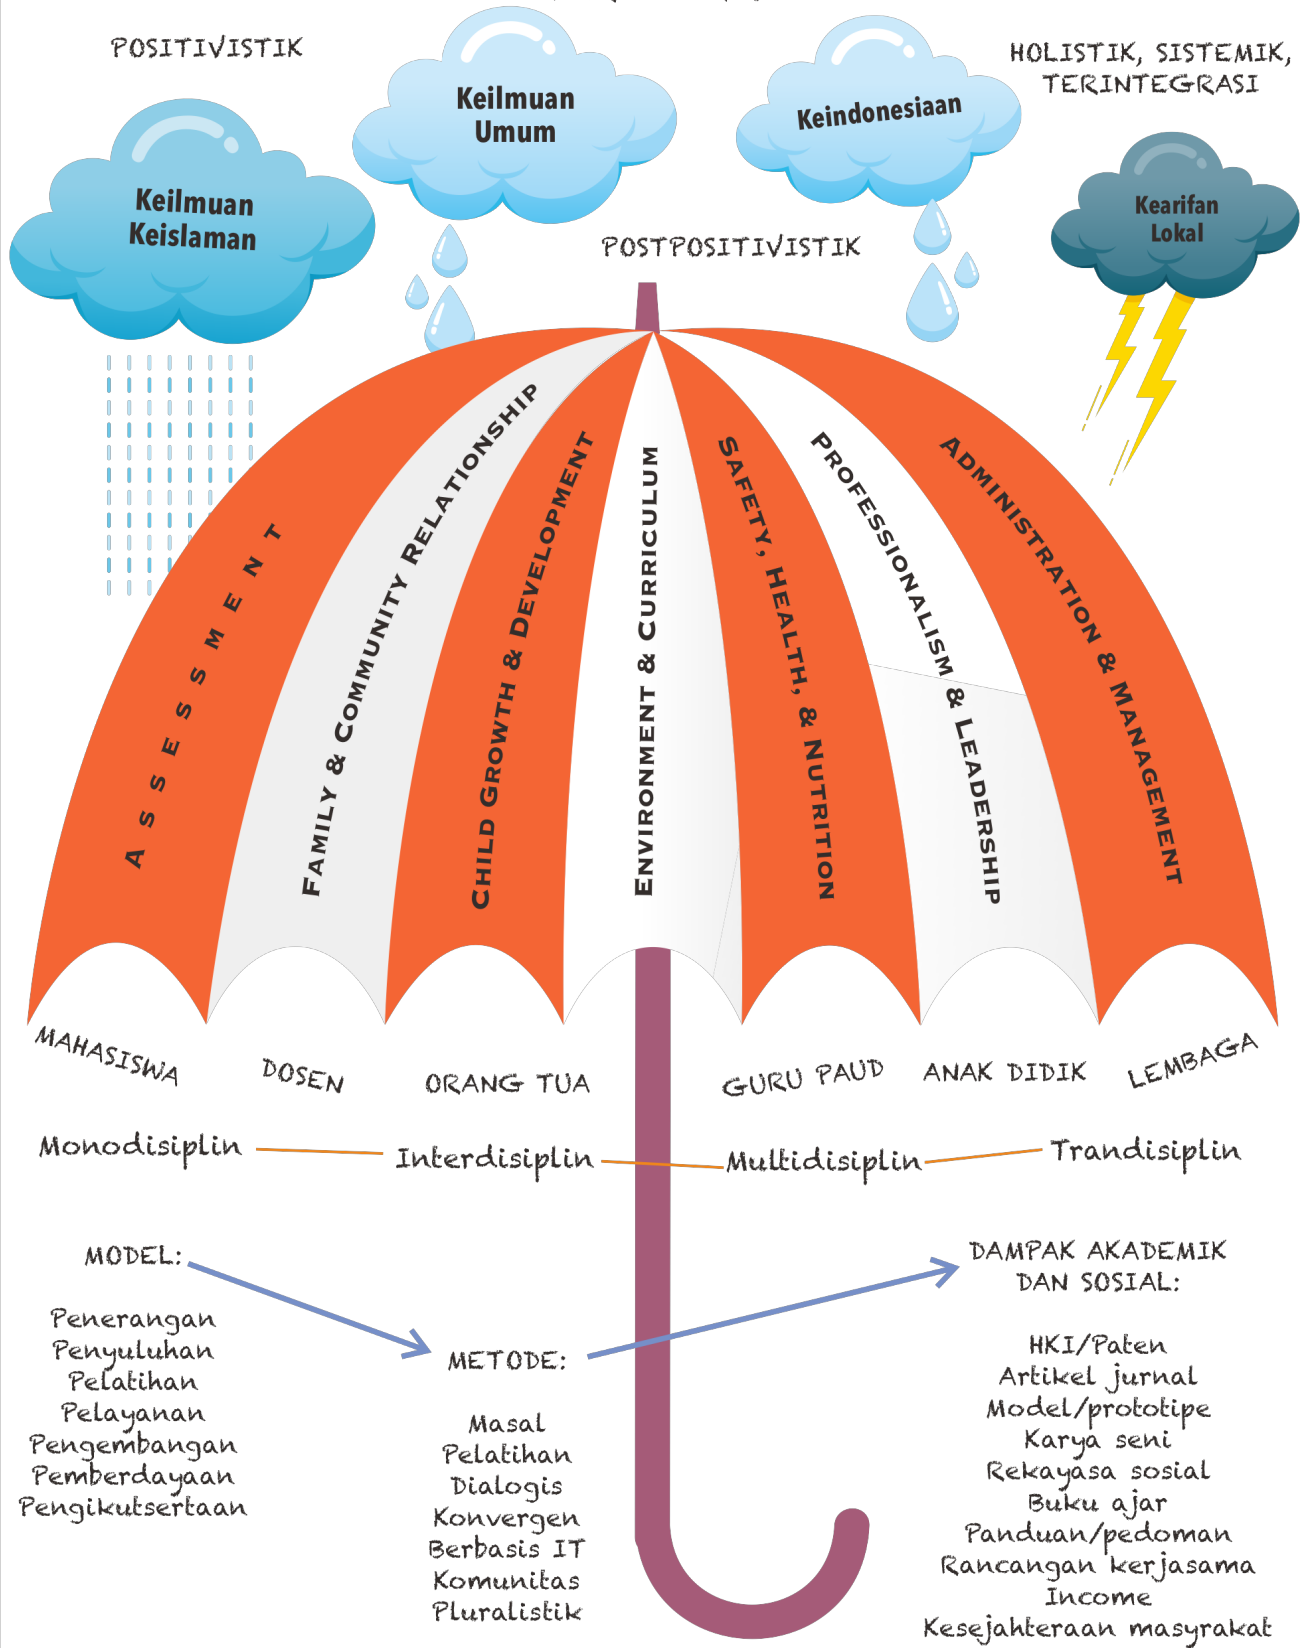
POSITIVISTIK

Keilmuan Umum

Keindonesiaan

HOLISTIK, SISTEMIK, TERINTEGRASI

Keilmuan Keislaman

Kearifan Lokal

POSTPOSITIVISTIK

ASSESSMENT

FAMILY & COMMUNITY RELATIONSHIP

CHILD GROWTH & DEVELOPMENT

ENVIRONMENT & CURRICULUM

SAFETY, HEALTH, & NUTRITION

PROFESSIONALISM & LEADERSHIP

ADMINISTRATION & MANAGEMENT

MAHASISWA DOSEN ORANG TUA GURU PAUD ANAK DIDIK LEMBAGA

Monodisiplin Interdisiplin Multidisiplin Trandisiplin

MODEL:

Penerangan
Penyuluhan
Pelatihan
Pelayanan
Pengembangan
Pemberdayaan
Pengikutsertaan

METODE:

Masal
Pelatihan
Dialogis
Konvergen
Berbasis IT
Komunitas
Pluralistik

DAMPAK AKADEMIK DAN SOSIAL:

HKI/Paten
Artikel jurnal
Model/prototipe
Karya seni
Rekayasa sosial
Buku ajar
Panduan/pedoman
Rancangan kerjasama
Income
Kesejahteraan masyrakat